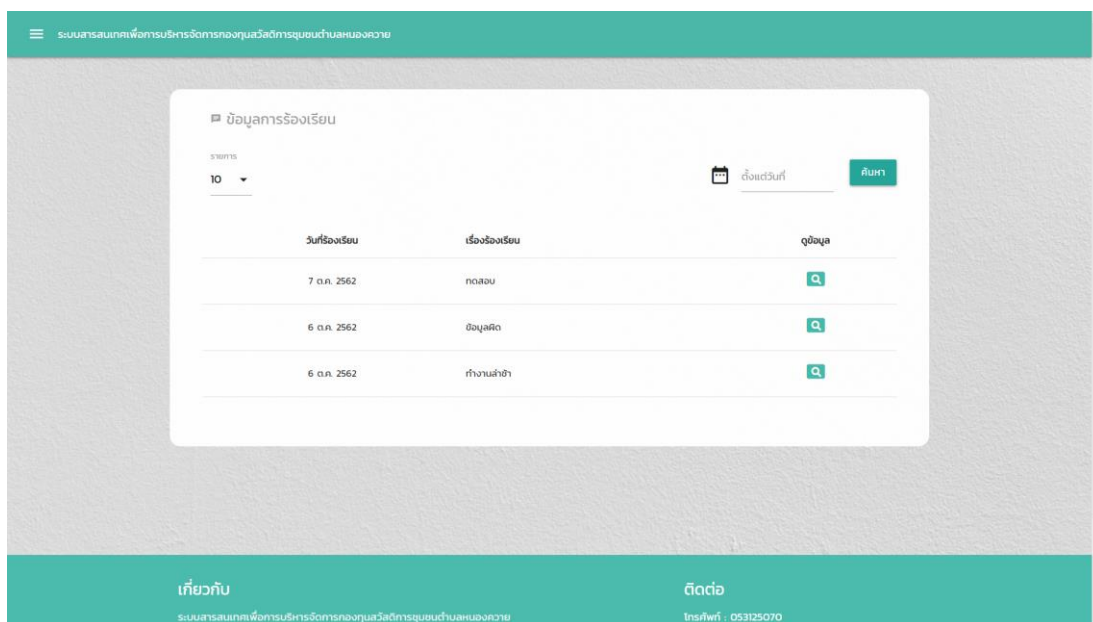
ระบบสารสนเทศเพื่อการบริหารจัดการกองทุนสวัสดิการชุมชนตำบลหนองควาย

ข้อมูลการร้องเรียน

รายการ
10

ตั้งแต่วันที่

ค้นหา

| วันที่ร้องเรียน | เรื่องร้องเรียน | ดูข้อมูล |
|---|---|---|
| 7 ต.ค. 2562 | ทดสอบ | |
| 6 ต.ค. 2562 | ข้อมูลผิด | |
| 6 ต.ค. 2562 | ทำงานล่าช้า | |

เกี่ยวกับ
ระบบสารสนเทศเพื่อการบริหารจัดการกองทุนสวัสดิการชุมชนตำบลหนองควาย

ติดต่อ
โทรศัพท์ : 053125070